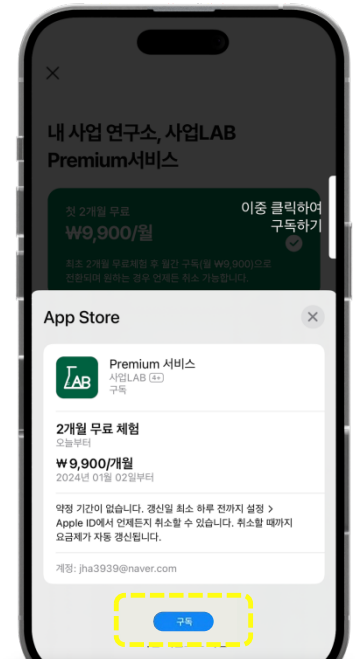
×

내 사업 연구소, 사업LAB Premium서비스

첫 2개월 무료
₩9,900/월

최초 2개월 무료체험 후 월간 구독(월 ₩9,900)으로 전환되며 원하는 경우 언제든 취소 가능합니다.

이중 클릭하여 구독하기

App Store

LAB

Premium 서비스
사업LAB 4+
구독

2개월 무료 체험
오늘부터

₩9,900/개월
2024년 01월 02일부터

약정 기간이 없습니다. 갱신일 최소 하루 전까지 설정 > Apple ID에서 언제든지 취소할 수 있습니다. 취소할 때까지 요금제가 자동 갱신됩니다.

계정: jha3939@naver.com

구독